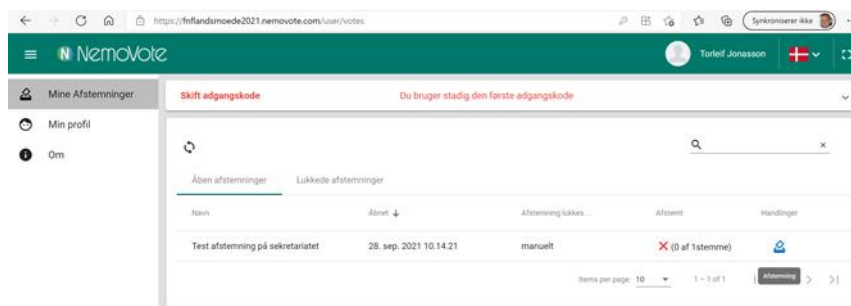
https://fnflandsmoede2021.nemovote.com/user/votes

Synkroniserer ikke

N NemoVote

Torleif Jonasson

Mine Afstemninger

Min profil

Om

Skift adgangskode

Du bruger stadig den første adgangskode

Åben afstemninger

Lukkede afstemninger

| Navn | Åbnet ↓ | Afstemning lukkes ... | Afstemt | Handlinger |
|---|---|---|---|---|
| Test afstemning på sekretariatet | 28. sep. 2021 10.14.21 | manuelt | ✕ (0 af 1stemme) | |

Items per page: 10

1 – 1 of 1

Afstemning